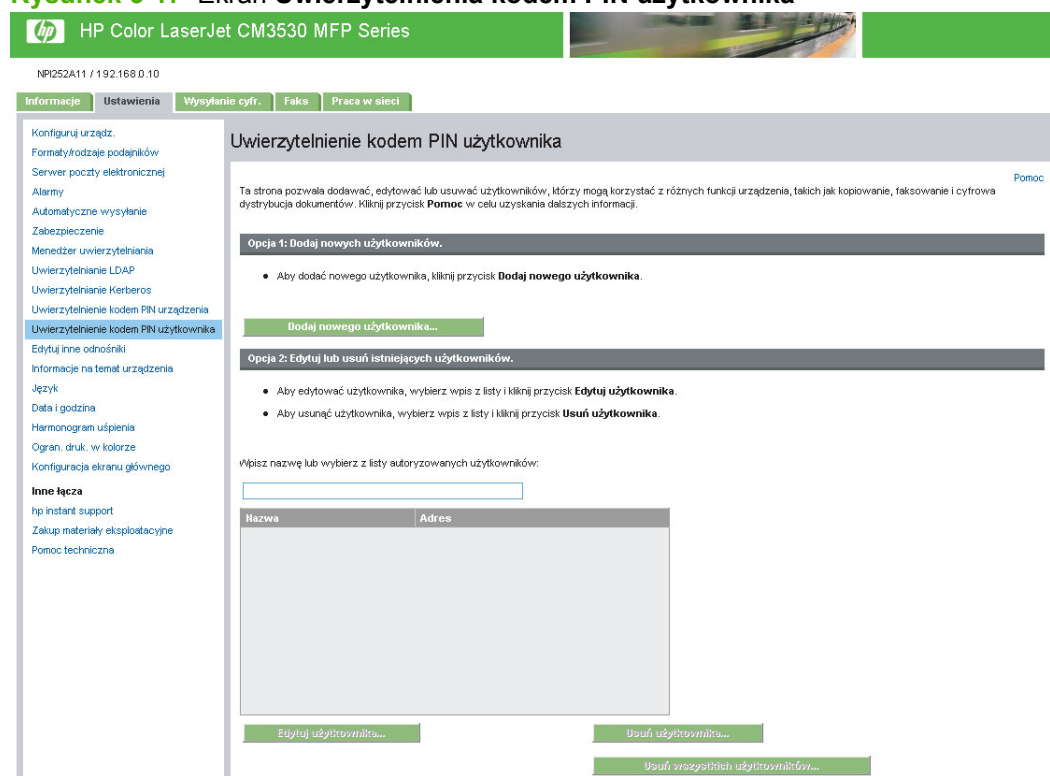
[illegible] Ekran Uwierzytelnienia kodem PIN użytkownika

HP Color LaserJet CM3530 MFP Series

NPI252A11 / 192.168.0.10

Informacje | Ustawienia | Wysyłanie cyfr. | Faks | Praca w sieci

Konfiguruj urządz.
Formaty/rodzaje podajników
Serwer poczty elektronicznej
Alarmy
Automatyczne wysyłanie
Zabezpieczenie
Menedżer uwierzytelniania
Uwierzytelnianie LDAP
Uwierzytelnianie Kerberos
Uwierzytelnienie kodem PIN urządzenia
Uwierzytelnienie kodem PIN użytkownika
Edytuj inne odnośniki
Informacje na temat urządzenia
Język
Data i godzina
Harmonogram uśpienia
Ogran. druk. w kolorze
Konfiguracja ekranu głównego

Inne łącza
hp instant support
Zakup materiały eksploatacyjne
Pomoc techniczna

Uwierzytelnienie kodem PIN użytkownika

Pomoc

Ta strona pozwala dodawać, edytować lub usuwać użytkowników, którzy mogą korzystać z różnych funkcji urządzenia, takich jak kopiowanie, faksowanie i cyfrowa dystrybucja dokumentów. Kliknij przycisk **Pomoc** w celu uzyskania dalszych informacji.

Opcja 1: Dodaj nowych użytkowników.

• Aby dodać nowego użytkownika, kliknij przycisk **Dodaj nowego użytkownika**.

Dodaj nowego użytkownika...

Opcja 2: Edytuj lub usuń istniejących użytkowników.

• Aby edytować użytkownika, wybierz wpis z listy i kliknij przycisk **Edytuj użytkownika**.
• Aby usunąć użytkownika, wybierz wpis z listy i kliknij przycisk **Usuń użytkownika**.

Wpisz nazwę lub wybierz z listy autoryzowanych użytkowników:

| Nazwa | Adres |
|---|---|

Edytuj użytkownika...

Usuń użytkownika...

Usuń wszystkich użytkowników...